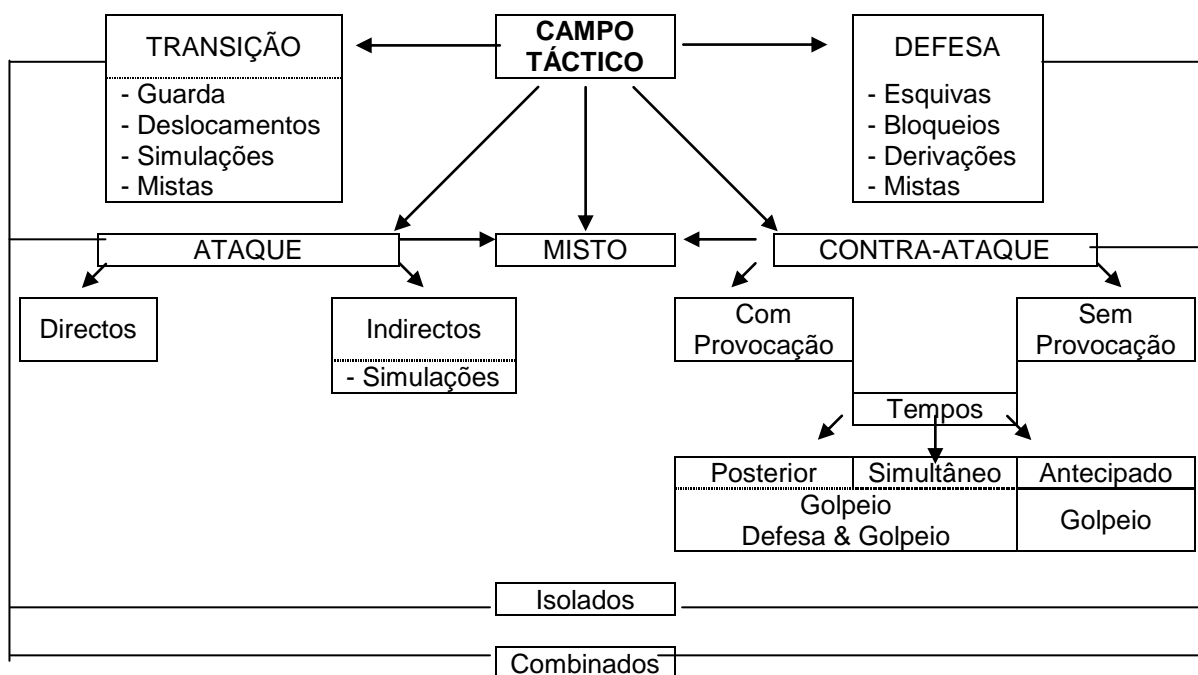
CAMPO TÁCTICO

TRANSIÇÃO
- Guarda
- Deslocamentos
- Simulações
- Mistas

DEFESA
- Esquivas
- Bloqueios
- Derivações
- Mistas

ATAQUE

MISTO

CONTRA-ATAQUE

Directos

Indirectos
- Simulações

Com Provocação

Sem Provocação

Tempos

| Posterior | Simultâneo | Antecipado |
|---|---|---|
| Golpeio Defesa & Golpeio | | Golpeio |

Isolados

Combinados